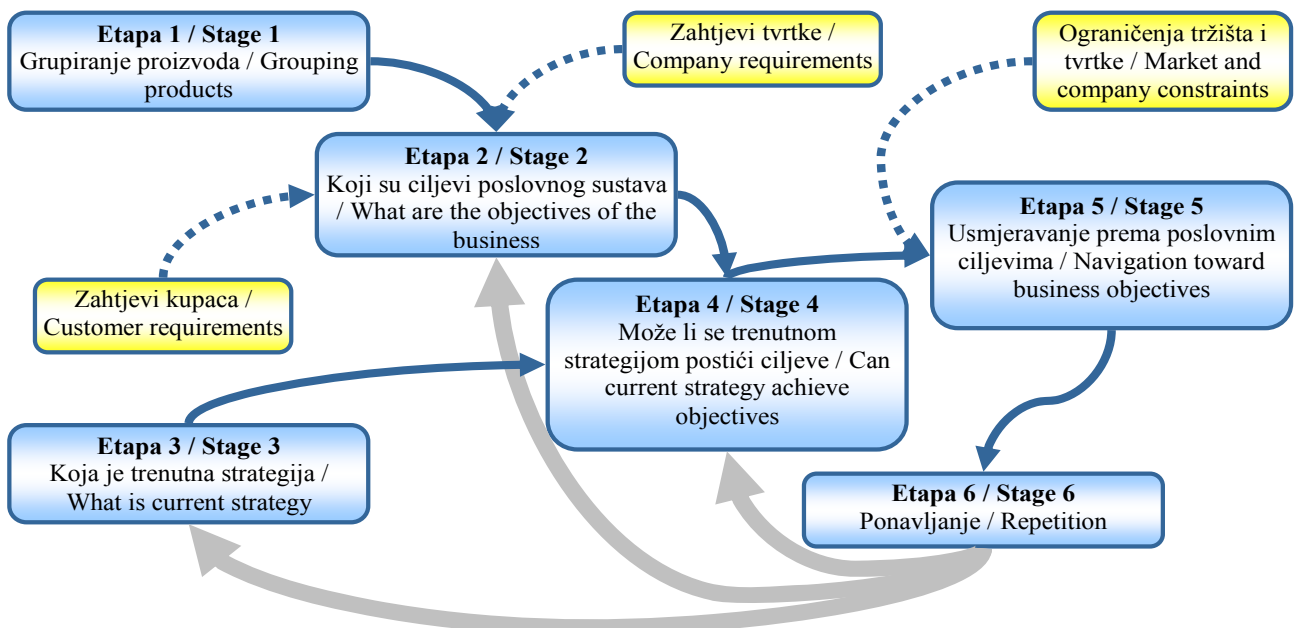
**Etapa 1 / Stage 1**
Grupiranje proizvoda / Grouping products

Zahtjevi tvrtke / Company requirements

Ograničenja tržišta i tvrtke / Market and company constraints

**Etapa 2 / Stage 2**
Koji su ciljevi poslovnog sustava / What are the objectives of the business

**Etapa 5 / Stage 5**
Usmjeravanje prema poslovnim ciljevima / Navigation toward business objectives

Zahtjevi kupaca / Customer requirements

**Etapa 4 / Stage 4**
Može li se trenutnom strategijom postići ciljeve / Can current strategy achieve objectives

**Etapa 3 / Stage 3**
Koja je trenutna strategija / What is current strategy

**Etapa 6 / Stage 6**
Ponavljanje / Repetition